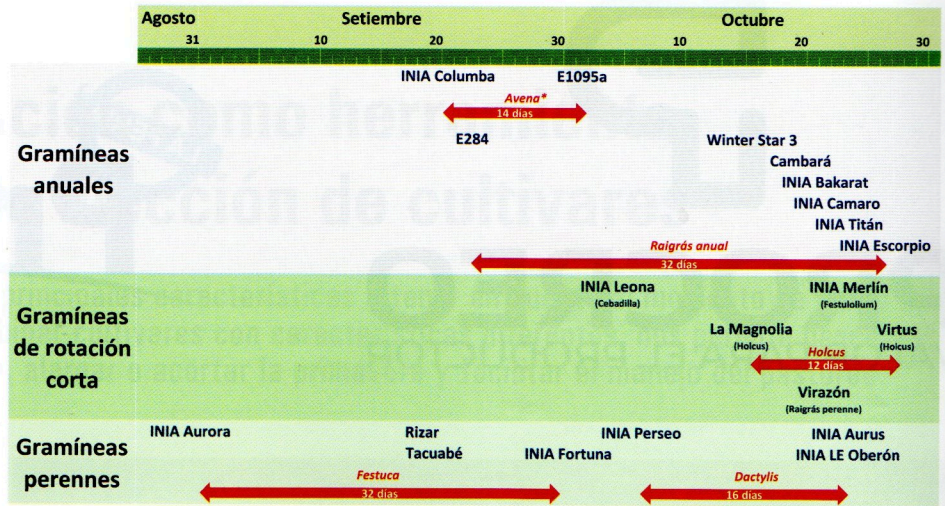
Agosto Setiembre Octubre
31 10 20 30 10 20 30

INIA Columba E1095a
Avena*
14 días
E284

Gramíneas anuales

Winter Star 3
Cambará
INIA Bakarat
INIA Camaro
INIA Titán
INIA Escorpio
Raigrás anual
32 días

Gramíneas de rotación corta

INIA Leona
(Cebadilla)
INIA Merlín
(Festulolium)
La Magnolia
(Holcus)
Virtus
(Holcus)
Holcus
12 días
Virazón
(Raigrás perenne)

Gramíneas perennes

INIA Aurora
Rizar
Tacuabé
INIA Perseo
INIA Fortuna
INIA Aurus
INIA LE Oberón
Festuca
32 días
Dactylis
16 días